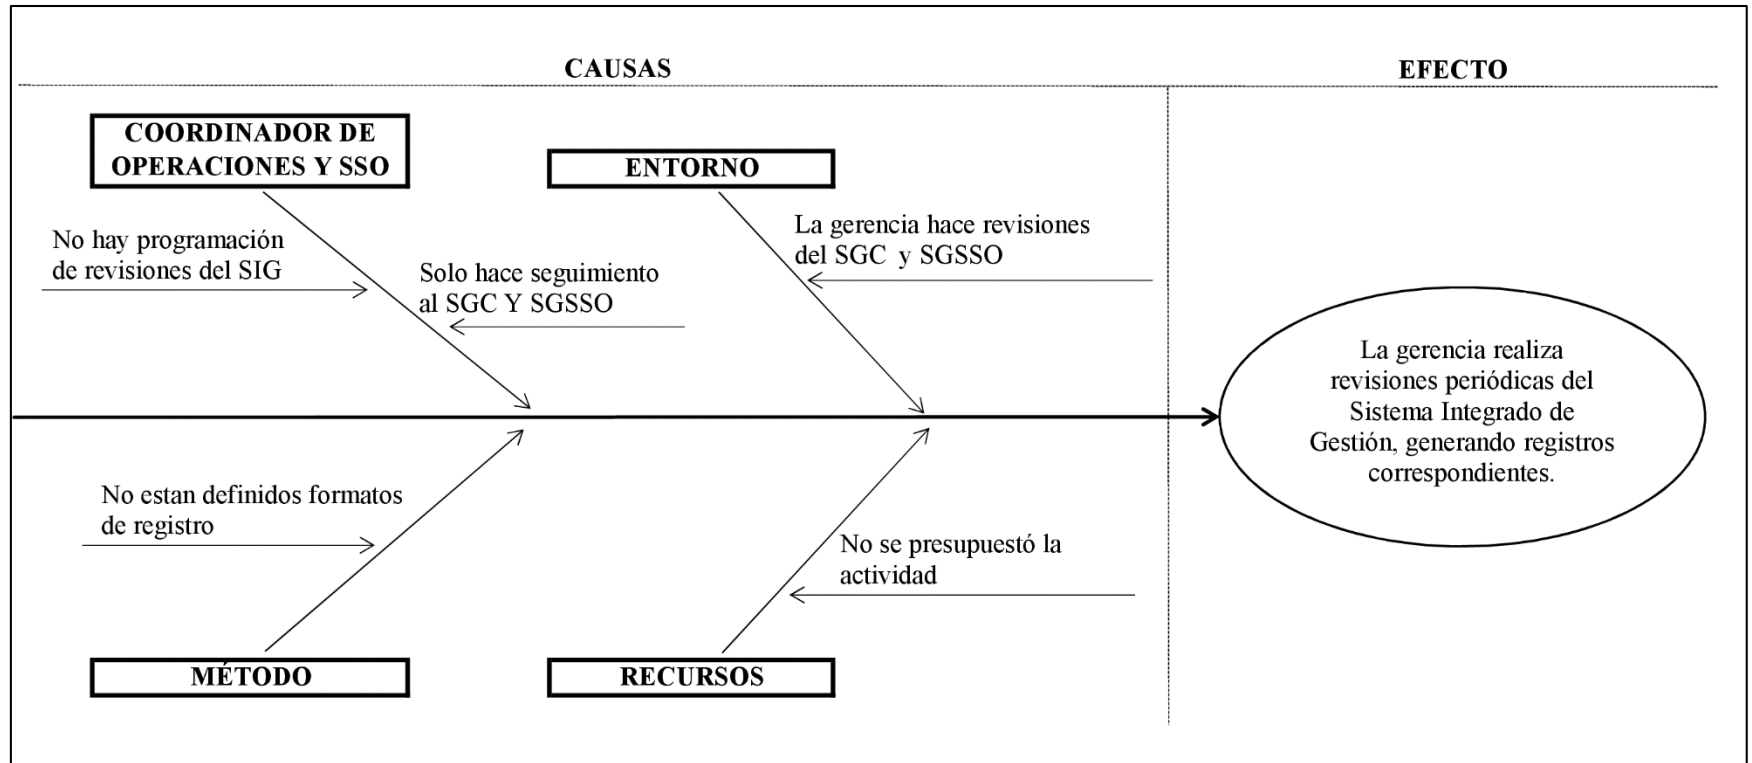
CAUSAS

EFECTO

COORDINADOR DE OPERACIONES Y SSO

ENTORNO

No hay programación de revisiones del SIG

Solo hace seguimiento al SGC Y SGSSO

La gerencia hace revisiones del SGC y SGSSO

La gerencia realiza revisiones periódicas del Sistema Integrado de Gestión, generando registros correspondientes.

No estan definidos formatos de registro

No se presupuestó la actividad

MÉTODO

RECURSOS